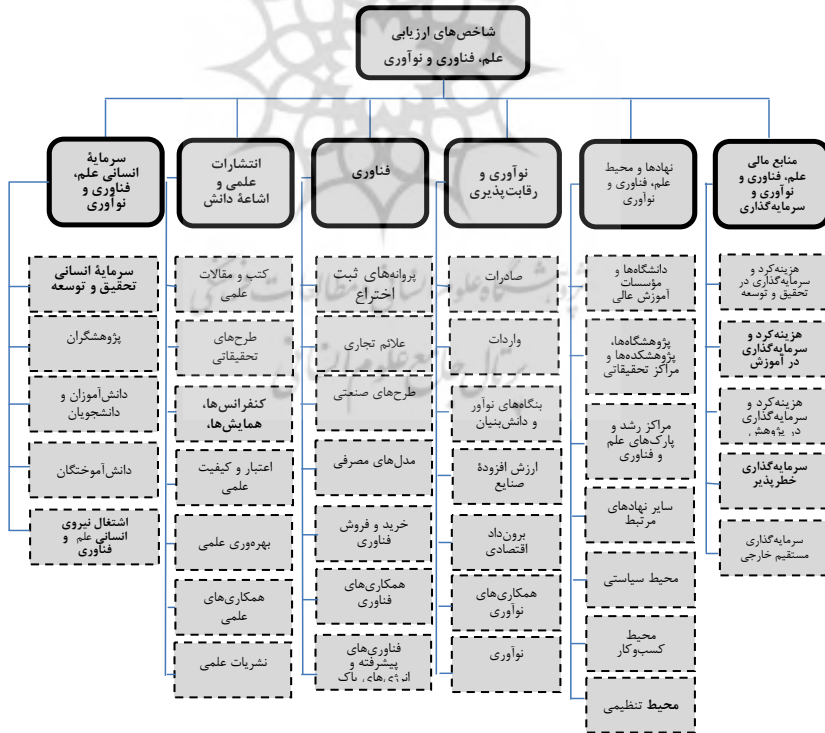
شاخص‌های ارزیابی
علم، فناوری و نوآوری

منابع مالی علم، فناوری و نوآوری و سرمایه‌گذاری

هزینه‌کرد و سرمایه‌گذاری در تحقیق و توسعه

هزینه‌کرد و سرمایه‌گذاری در آموزش

هزینه‌کرد و سرمایه‌گذاری در پژوهش

سرمایه‌گذاری خطرپذیر

سرمایه‌گذاری مستقیم خارجی

نهادها و محیط علم، فناوری و نوآوری

دانشگاه‌ها و مؤسسات آموزش عالی

پژوهشگاه‌ها، پژوهشکده‌ها و مراکز تحقیقاتی

مراکز رشد و پارک‌های علم و فناوری

سایر نهادهای مرتبط

محیط سیاستی

محیط کسب‌وکار

محیط تنظیمی

نوآوری و رقابت‌پذیری

صادرات

واردات

بنگاه‌های نوآور و دانش‌بنیان

ارزش افزودهٔ صنایع

برون‌داد اقتصادی

همکاری‌های نوآوری

نوآوری

فناوری

پروانه‌های ثبت اختراع

علائم تجاری

طرح‌های صنعتی

مدل‌های مصرفی

خرید و فروش فناوری

همکاری‌های فناوری

فناوری‌های پیشرفته و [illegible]

انتشارات علمی و اشاعهٔ دانش

کتب و مقالات علمی

طرح‌های تحقیقاتی

کنفرانس‌ها، همایش‌ها،

اعتبار و کیفیت علمی

بهره‌وری علمی

همکاری‌های علمی

نشریات علمی

سرمایهٔ انسانی علم، فناوری و نوآوری

سرمایهٔ انسانی تحقیق و توسعه

پژوهشگران

دانش‌آموزان و دانشجویان

دانش‌آموختگان

اشتغال نیروی انسانی علم و فناوری